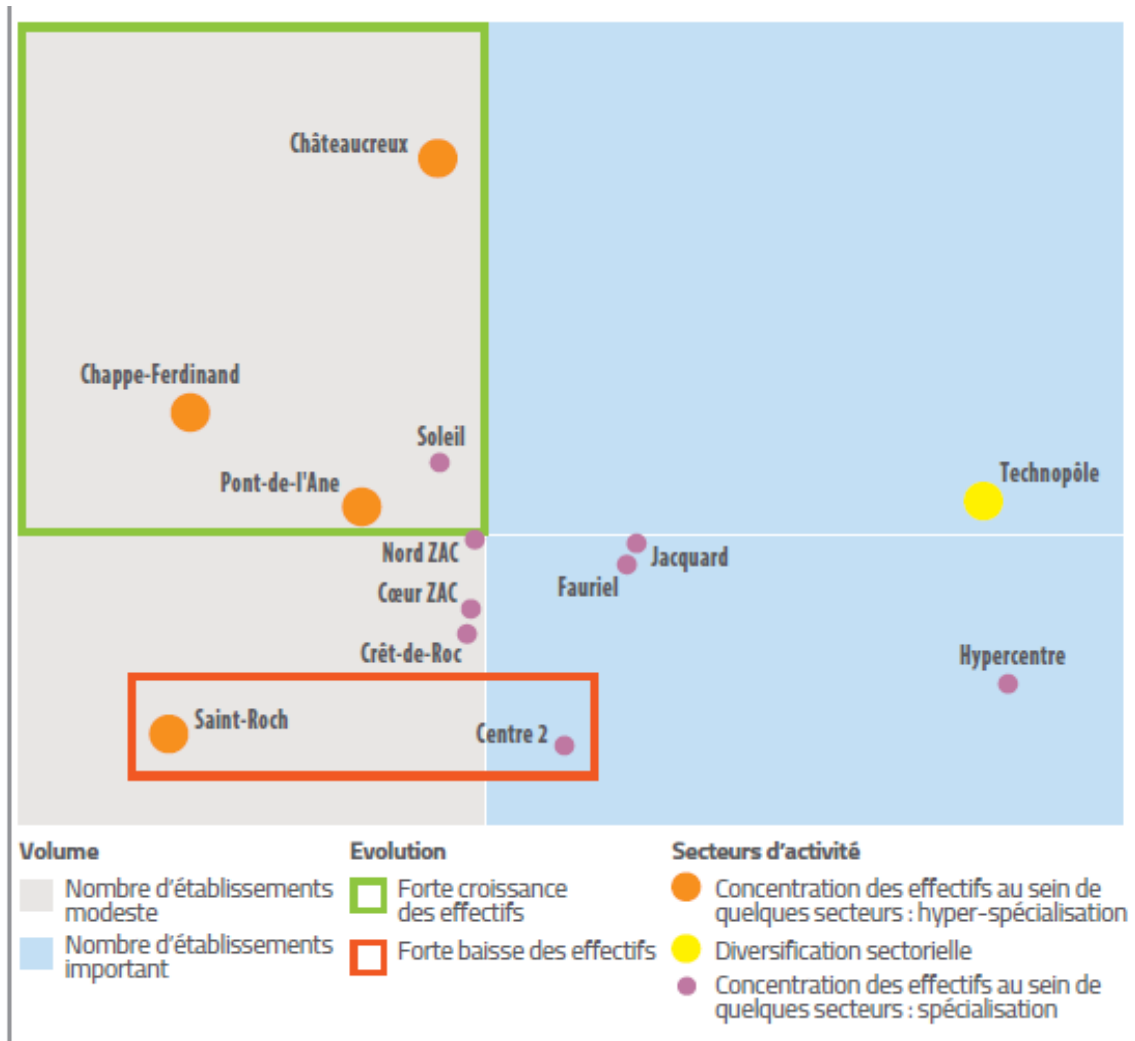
Châteaucreux

Chappe-Ferdinand

Soleil

Pont-de-l'Ane

Technopôle

Nord ZAC

Jacquard

Fauriel

Cœur ZAC

Crêt-de-Roc

Hypercentre

Saint-Roch

Centre 2

Volume

Nombre d'établissements modeste

Nombre d'établissements important

Evolution

Forte croissance des effectifs

Forte baisse des effectifs

Secteurs d'activité

Concentration des effectifs au sein de quelques secteurs : hyper-spécialisation

Diversification sectorielle

Concentration des effectifs au sein de quelques secteurs : spécialisation